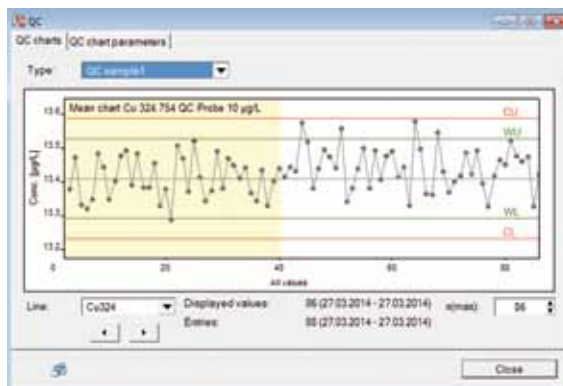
QC

QC charts | QC chart parameters

Type: QC sample1

Mean chart Cu 324.754 QC Probe 10 µg/L

CU
WU
WL
CL

13.6
13.5
13.4
13.3
13.2

Conc. [µg/L]

0 20 40 60 80
All values

Line: Cu324
Displayed values: 86 (27.03.2014 - 27.03.2014)
Entries: 86 (27.03.2014 - 27.03.2014)
x(max): 86

Close